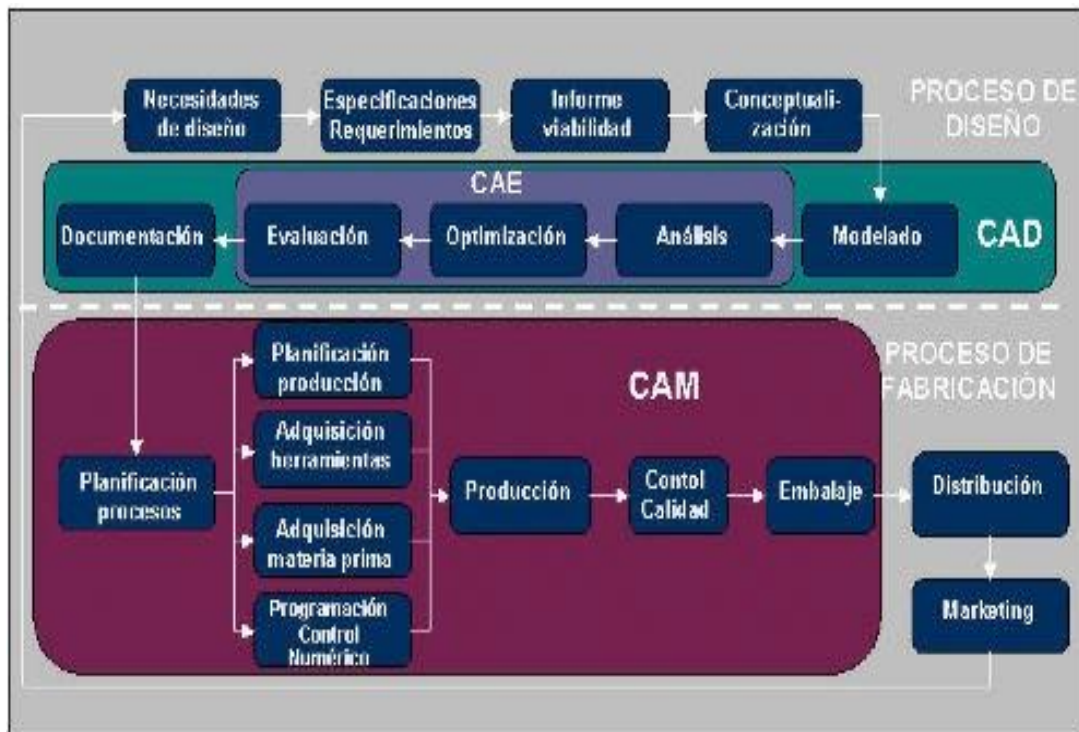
Necesidades de diseño

Especificaciones Requerimientos

Informe viabilidad

Conceptualización

PROCESO DE DISEÑO

CAE

Documentación

Evaluación

Optimización

Análisis

Modelado

CAD

PROCESO DE FABRICACIÓN

Planificación producción

CAM

Adquisición herramientas

Planificación procesos

Producción

Contol Calidad

Embalaje

Distribución

Adquisición materia prima

Programación Control Numérico

Marketing